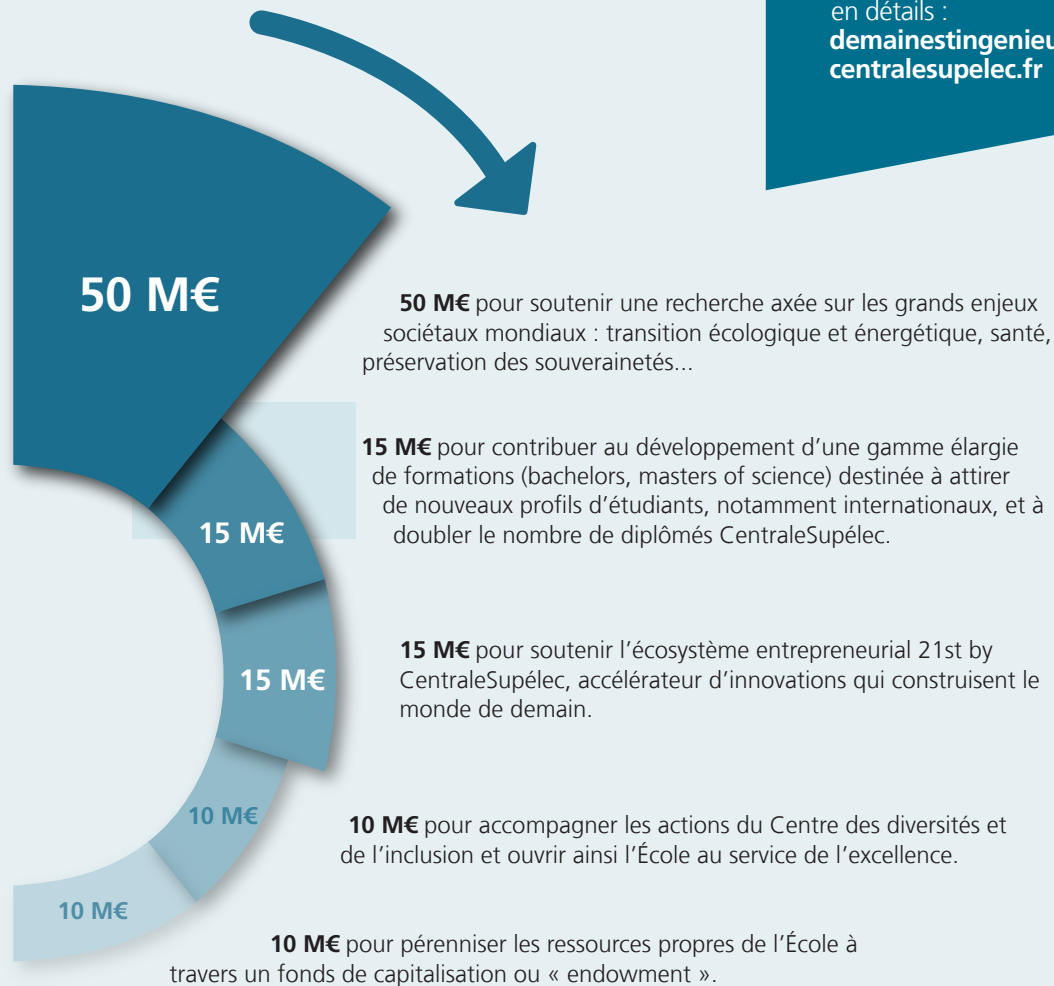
en détails :
demainestingenieu
centralesupelec.fr

50 M€

15 M€

15 M€

10 M€

10 M€

50 M€ pour soutenir une recherche axée sur les grands enjeux sociétaux mondiaux : transition écologique et énergétique, santé, préservation des souverainetés...

15 M€ pour contribuer au développement d'une gamme élargie de formations (bachelors, masters of science) destinée à attirer de nouveaux profils d'étudiants, notamment internationaux, et à doubler le nombre de diplômés CentraleSupélec.

15 M€ pour soutenir l'écosystème entrepreneurial 21st by CentraleSupélec, accélérateur d'innovations qui construisent le monde de demain.

10 M€ pour accompagner les actions du Centre des diversités et de l'inclusion et ouvrir ainsi l'École au service de l'excellence.

10 M€ pour pérenniser les ressources propres de l'École à travers un fonds de capitalisation ou « endowment ».